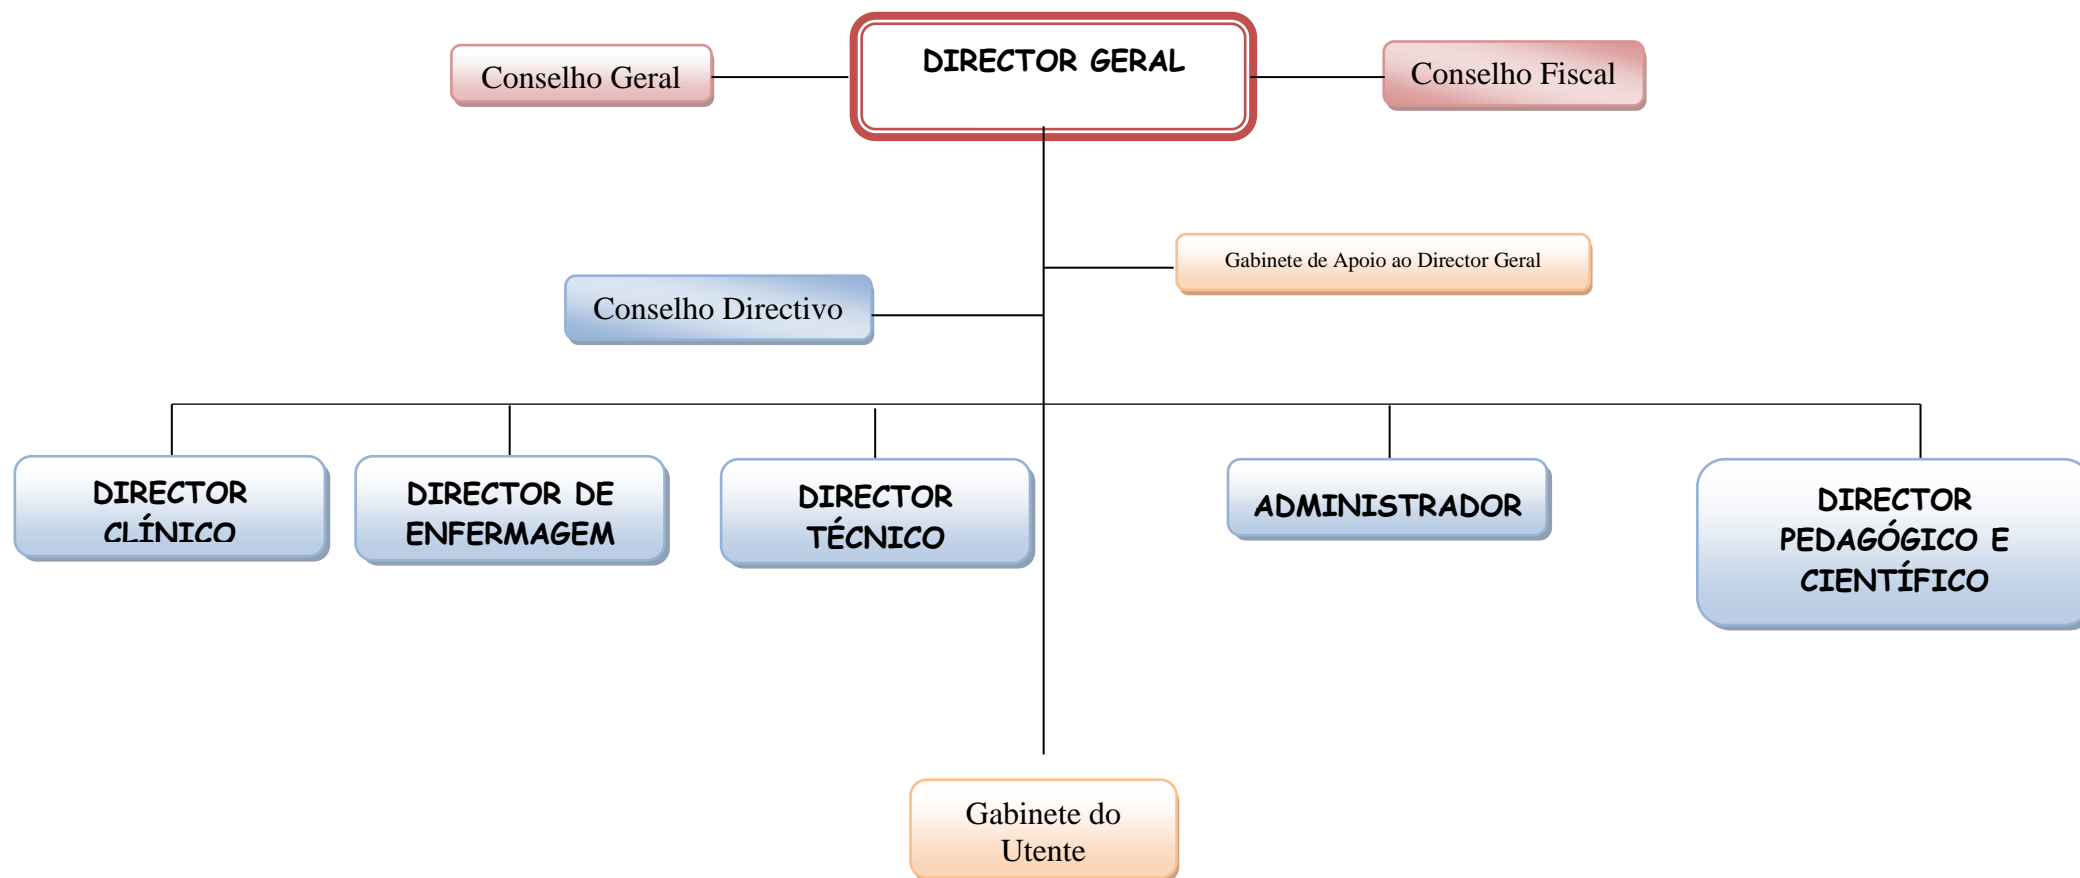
Conselho Geral

DIRECTOR GERAL

Conselho Fiscal

Gabinete de Apoio ao Director Geral

Conselho Directivo

DIRECTOR CLÍNICO

DIRECTOR DE ENFERMAGEM

DIRECTOR TÉCNICO

ADMINISTRADOR

DIRECTOR PEDAGÓGICO E CIENTÍFICO

Gabinete do Utente